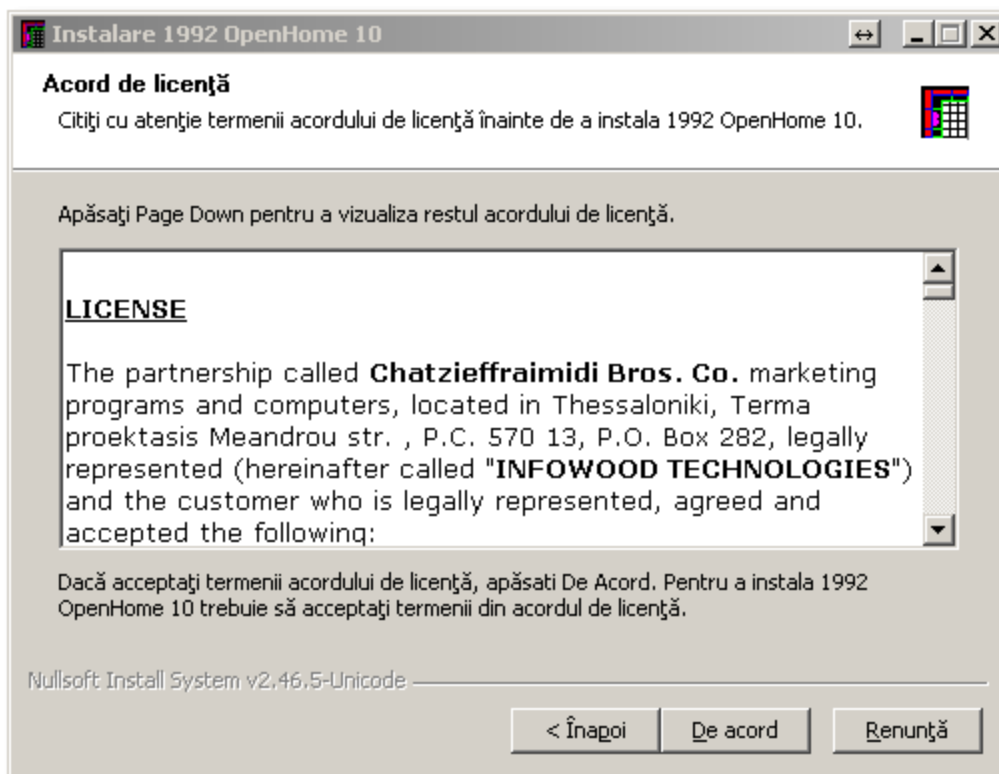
Instalare 1992 OpenHome 10

Acord de licenţă

Citiţi cu atenţie termenii acordului de licenţă înainte de a instala 1992 OpenHome 10.

Apăsaţi Page Down pentru a vizualiza restul acordului de licenţă.

LICENSE

The partnership called **Chatzieffraimidi Bros. Co.** marketing programs and computers, located in Thessaloniki, Terma proektasis Meandrou str. , P.C. 570 13, P.O. Box 282, legally represented (hereinafter called "**INFOWOOD TECHNOLOGIES**") and the customer who is legally represented, agreed and accepted the following:

Dacă acceptaţi termenii acordului de licenţă, apăsati De Acord. Pentru a instala 1992 OpenHome 10 trebuie să acceptaţi termenii din acordul de licenţă.

Nullsoft Install System v2.46.5-Unicode

< Înapoi | De acord | Renunţă